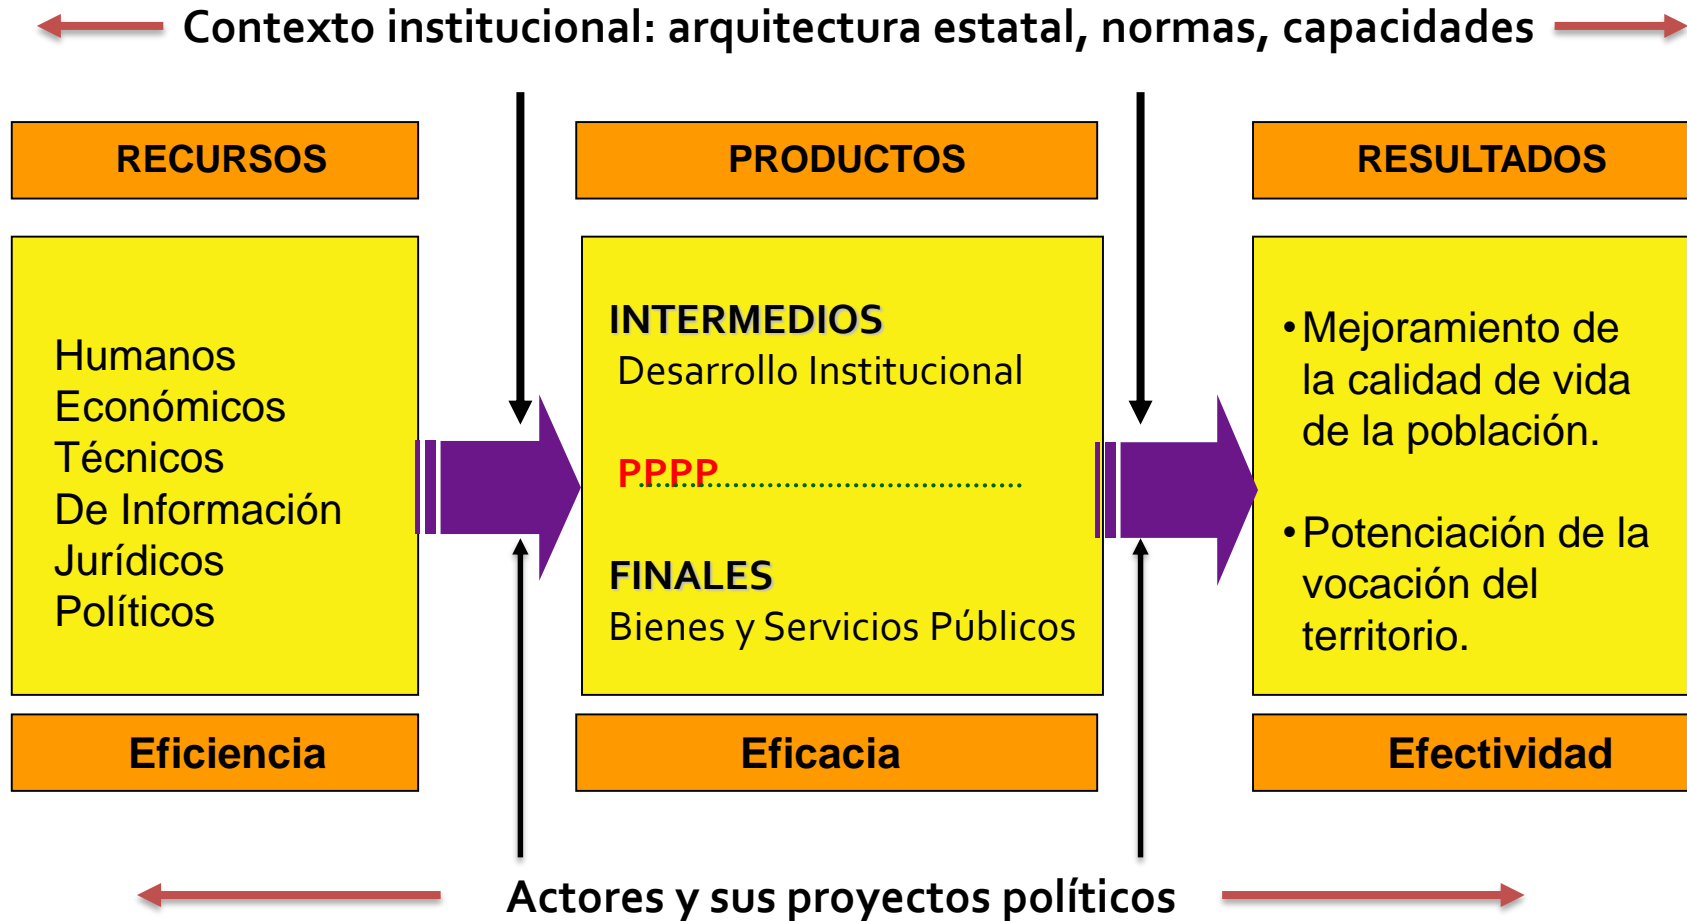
Contexto institucional: arquitectura estatal, normas, capacidades

RECURSOS

PRODUCTOS

RESULTADOS

Humanos
Económicos
Técnicos
De Información
Jurídicos
Políticos

INTERMEDIOS
Desarrollo Institucional

PPPP

FINALES
Bienes y Servicios Públicos

• Mejoramiento de la calidad de vida de la población.

• Potenciación de la vocación del territorio.

Eficiencia

Eficacia

Efectividad

Actores y sus proyectos políticos